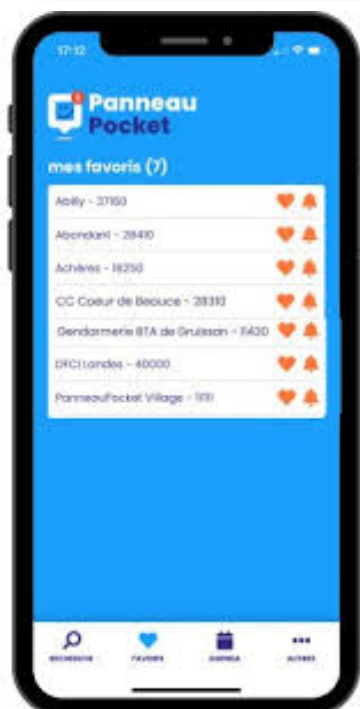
17:12

Panneau Pocket

mes favoris (7)

Abilly - 37160
Abondant - 28410
Achères - 18250
CC Coeur de Beauce - 28310
Gendarmerie BTA de Gruissan - 11430
DFCI Landes - 40000
PanneauPocket Village - 1111

RECHERCHE
FAVORIS
AGENDA
AUTRES